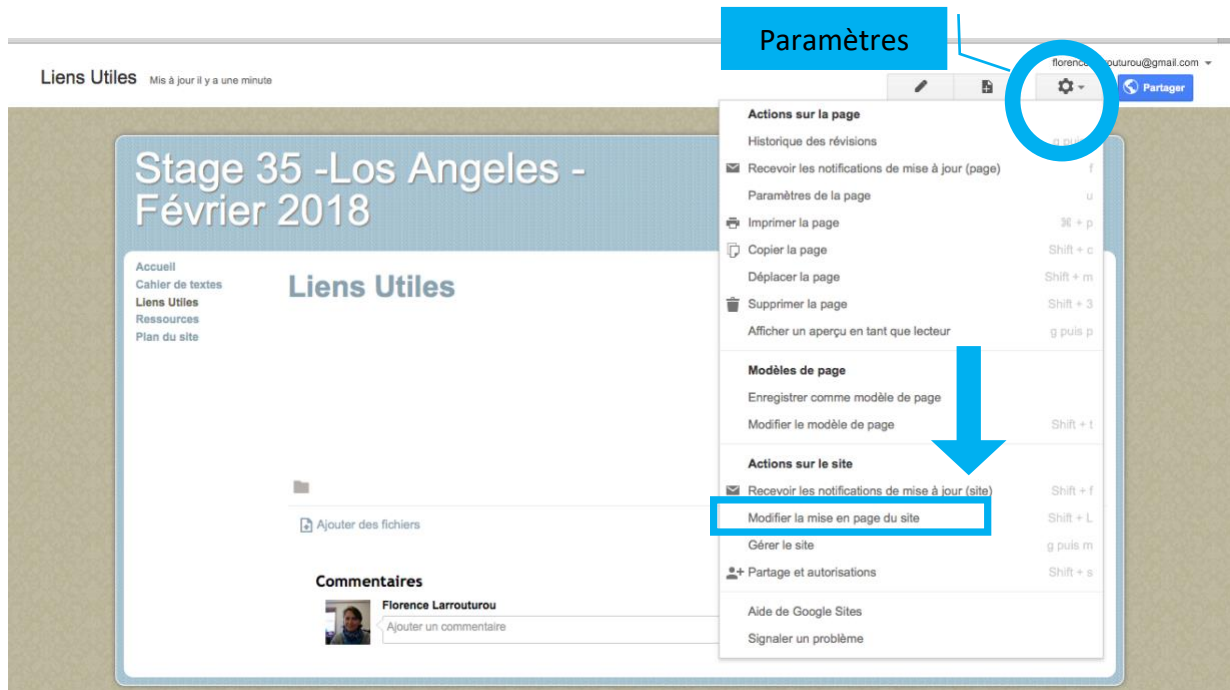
Paramètres

Liens Utiles Mis à jour il y a une minute

florence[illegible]outurou@gmail.com

Partager

Stage 35 -Los Angeles - Février 2018

Accueil
Cahier de textes
Liens Utiles
Ressources
Plan du site

Liens Utiles

Ajouter des fichiers

Commentaires

Florence Larrouturou

Ajouter un commentaire

Actions sur la page
Historique des révisions g puis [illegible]
Recevoir les notifications de mise à jour (page) f
Paramètres de la page u
Imprimer la page ⌘ + p
Copier la page Shift + c
Déplacer la page Shift + m
Supprimer la page Shift + 3
Afficher un aperçu en tant que lecteur g puis p

Modèles de page
Enregistrer comme modèle de page
Modifier le modèle de page Shift + t

Actions sur le site
Recevoir les notifications de mise à jour (site) Shift + f
Modifier la mise en page du site Shift + L
Gérer le site g puis m
Partage et autorisations Shift + s

Aide de Google Sites
Signaler un problème